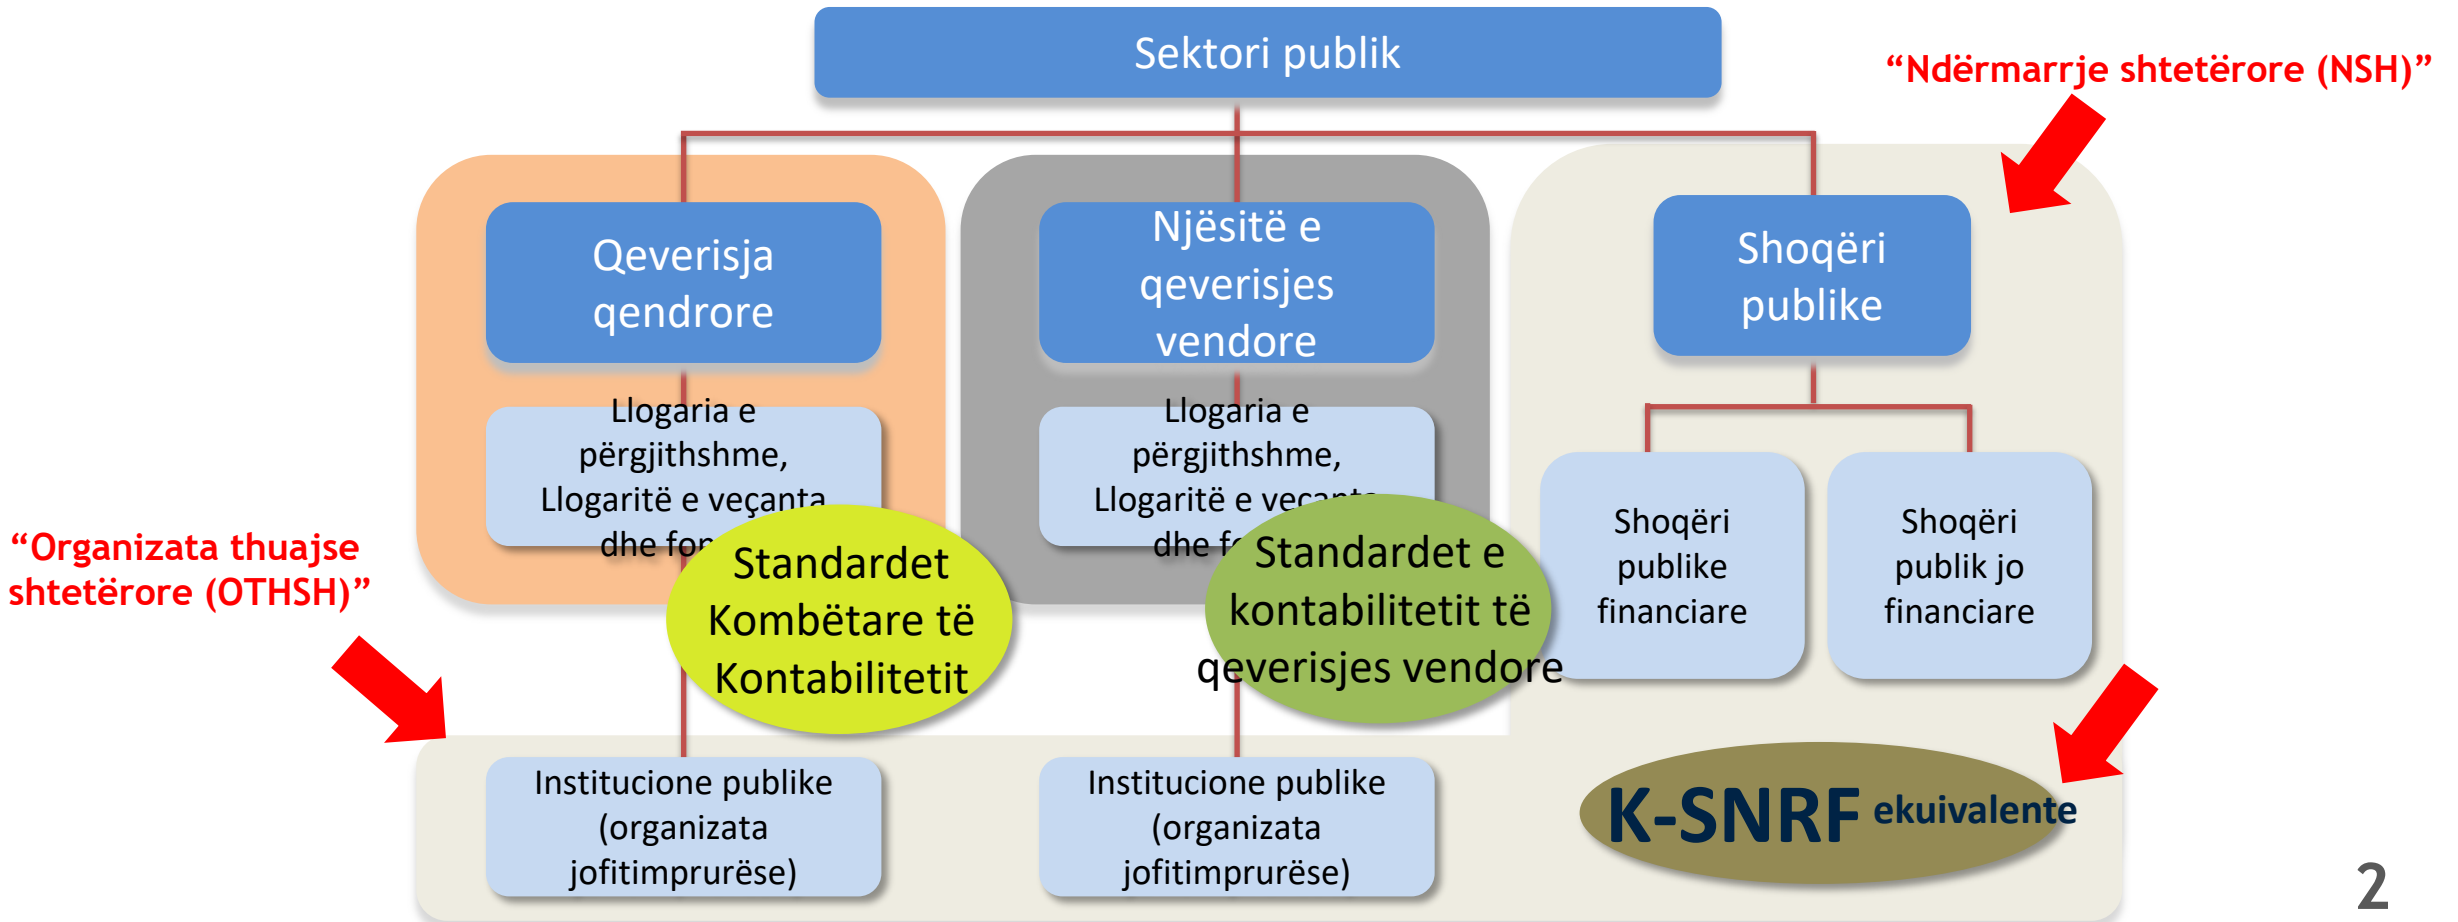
Sektori publik

"Ndërmarrje shtetërore (NSH)"

Qeverisja qendrore

Njësitë e qeverisjes vendore

Shoqëri publike

Llogaria e përgjithshme, Llogaritë e veçanta dhe fo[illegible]

Llogaria e përgjithshme, Llogaritë e ve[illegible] dhe f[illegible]

Standardet Kombëtare të Kontabilitetit

Standardet e kontabilitetit të qeverisjes vendore

Shoqëri publike financiare

Shoqëri publik jo financiare

"Organizata thuajse shtetërore (OTHSH)"

Institucione publike (organizata jofitimprurëse)

Institucione publike (organizata jofitimprurëse)

K-SNRF ekuivalente

2